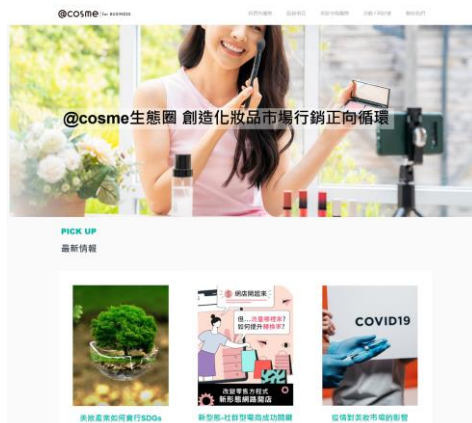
@cosme for BUSINESS

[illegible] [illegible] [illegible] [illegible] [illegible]

@cosme生態圈 創造化妝品市場行銷正向循環

PICK UP

最新情報

網店開起來

但…流量哪裡來?如何提升轉換率?

改變零售方程式 新形態網路商店

COVID19

美妝產業如何實行SDGs

新型態-社群型電商成功關鍵

疫情對美妝市場的影響